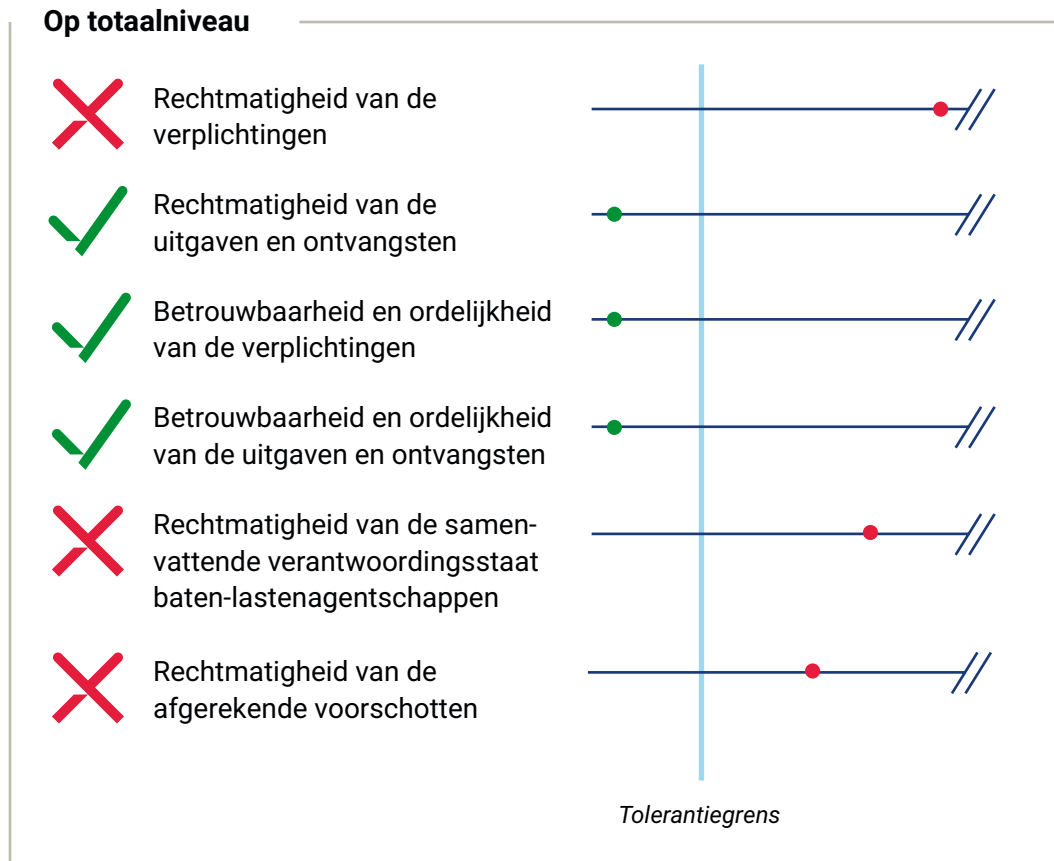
**Op totaalniveau**

Rechtmatigheid van de verplichtingen

Rechtmatigheid van de uitgaven en ontvangsten

Betrouwbaarheid en ordelijkheid van de verplichtingen

Betrouwbaarheid en ordelijkheid van de uitgaven en ontvangsten

Rechtmatigheid van de samenvattende verantwoordingsstaat baten-lastenagentschappen

Rechtmatigheid van de afgerekende voorschotten

*Tolerantiegrens*